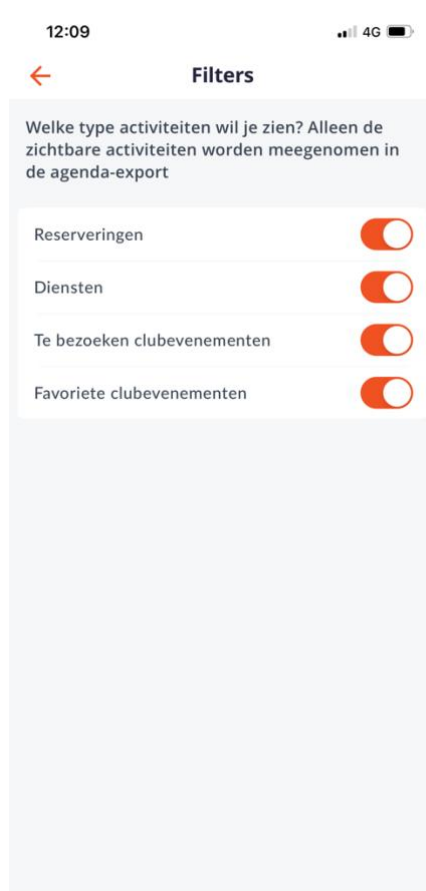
12:09

4G

Filters

Welke type activiteiten wil je zien? Alleen de zichtbare activiteiten worden meegenomen in de agenda-export

Reserveringen

Diensten

Te bezoeken clubevenementen

Favoriete clubevenementen